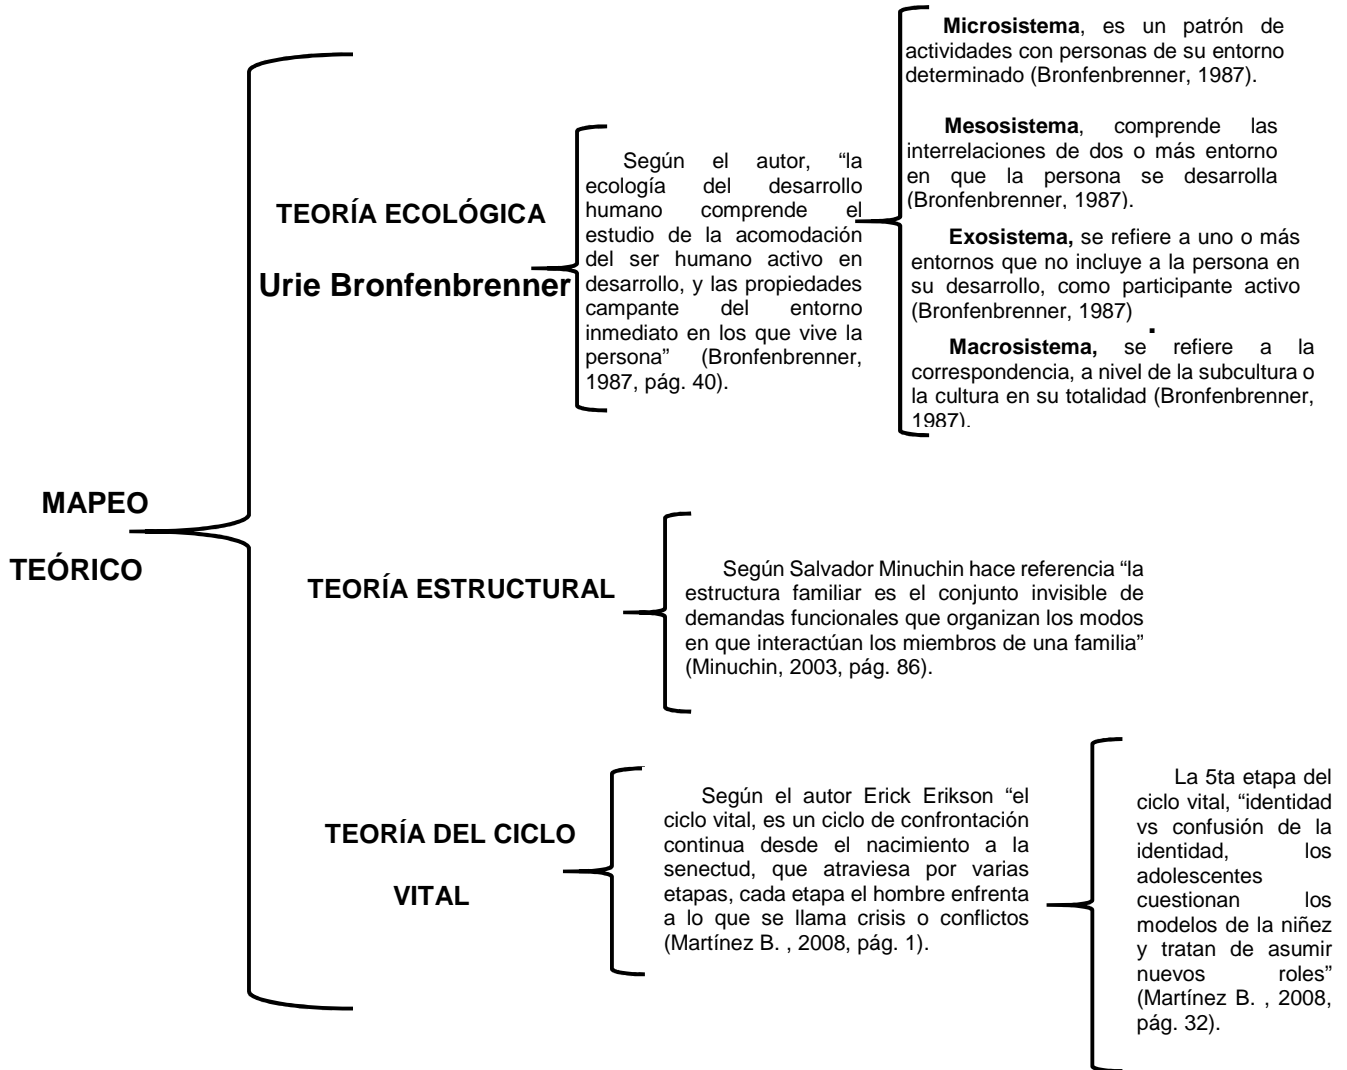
MAPEO TEÓRICO

TEORÍA ECOLÓGICA

Urie Bronfenbrenner

Según el autor, "la ecología del desarrollo humano comprende el estudio de la acomodación del ser humano activo en desarrollo, y las propiedades campante del entorno inmediato en los que vive la persona" (Bronfenbrenner, 1987, pág. 40).

**Microsistema**, es un patrón de actividades con personas de su entorno determinado (Bronfenbrenner, 1987).

**Mesosistema**, comprende las interrelaciones de dos o más entorno en que la persona se desarrolla (Bronfenbrenner, 1987).

**Exosistema,** se refiere a uno o más entornos que no incluye a la persona en su desarrollo, como participante activo (Bronfenbrenner, 1987)

**Macrosistema,** se refiere a la correspondencia, a nivel de la subcultura o la cultura en su totalidad (Bronfenbrenner, 1987).

TEORÍA ESTRUCTURAL

Según Salvador Minuchin hace referencia "la estructura familiar es el conjunto invisible de demandas funcionales que organizan los modos en que interactúan los miembros de una familia" (Minuchin, 2003, pág. 86).

TEORÍA DEL CICLO VITAL

Según el autor Erick Erikson "el ciclo vital, es un ciclo de confrontación continua desde el nacimiento a la senectud, que atraviesa por varias etapas, cada etapa el hombre enfrenta a lo que se llama crisis o conflictos (Martínez B. , 2008, pág. 1).

La 5ta etapa del ciclo vital, "identidad vs confusión de la identidad, los adolescentes cuestionan los modelos de la niñez y tratan de asumir nuevos roles" (Martínez B. , 2008, pág. 32).